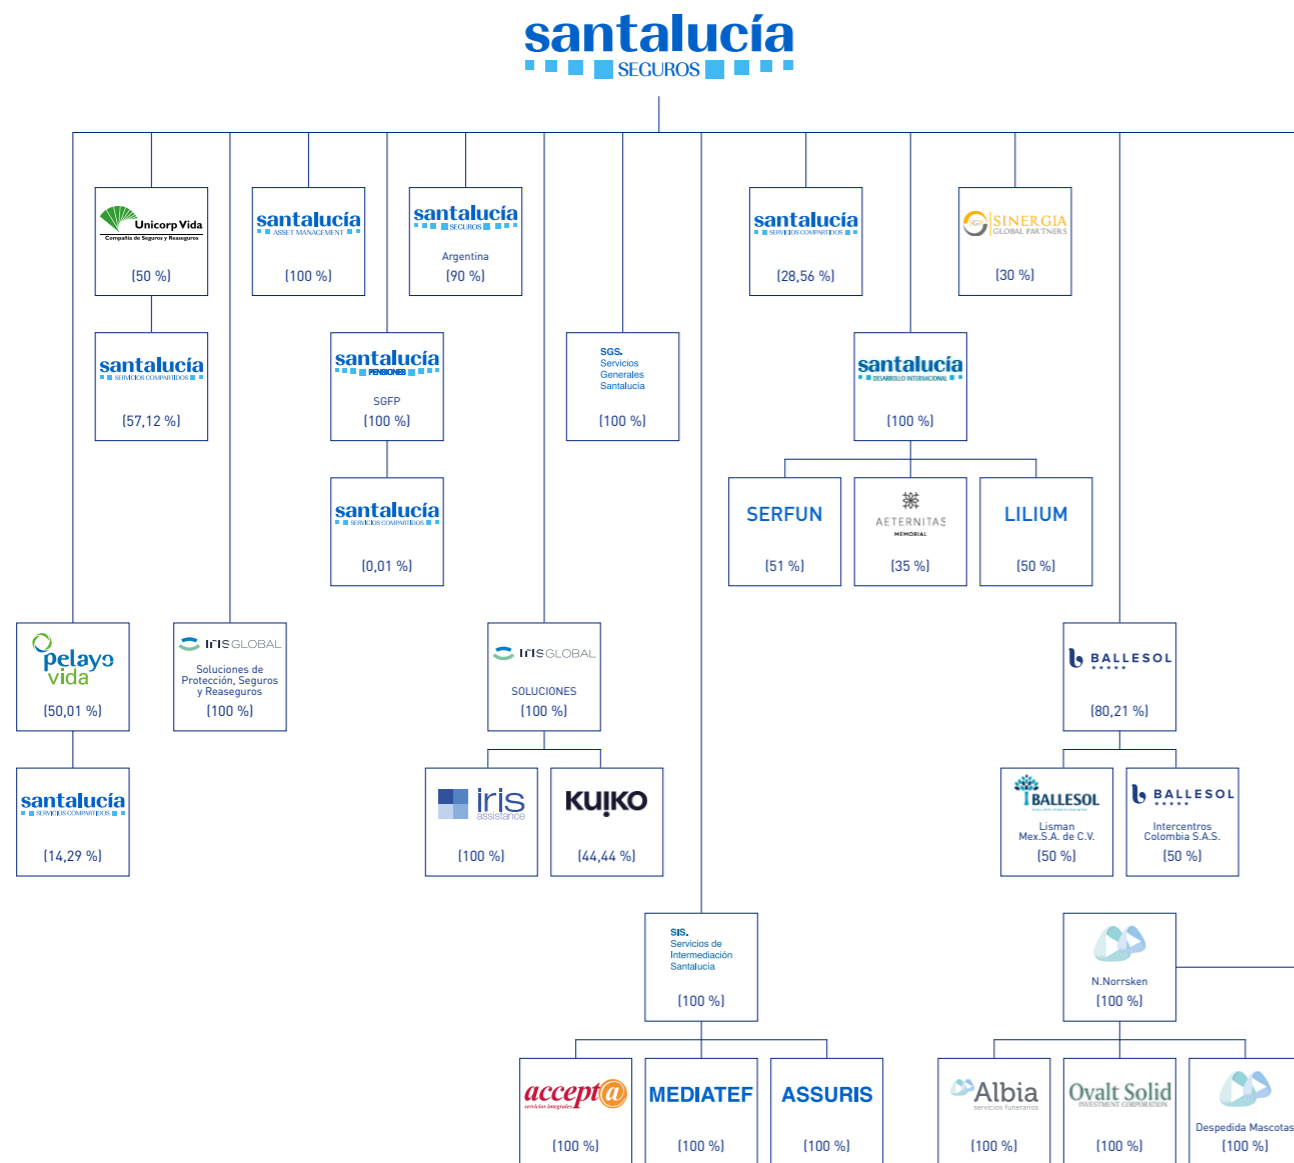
santalucía
SEGUROS

Unicorp Vida
Compañía de Seguros y Reaseguros
(50 %)

santalucía
SERVICIOS COMPARTIDOS
(57,12 %)

santalucía
ASSET MANAGEMENT
(100 %)

santalucía
SEGUROS
Argentina
(90 %)

santalucía
PENSIONES
SGFP
(100 %)

santalucía
SERVICIOS COMPARTIDOS
(0,01 %)

SGS.
Servicios Generales Santalucía
(100 %)

santalucía
SERVICIOS COMPARTIDOS
(28,56 %)

SINERGIA
GLOBAL PARTNERS
(30 %)

santalucía
DESARROLLO INTERNACIONAL
(100 %)

SERFUN
(51 %)

AETERNITAS
MEMORIAL
(35 %)

LILIUM
(50 %)

pelayo vida
(50,01 %)

santalucía
SERVICIOS COMPARTIDOS
(14,29 %)

IRIS GLOBAL
Soluciones de Protección, Seguros y Reaseguros
(100 %)

IRIS GLOBAL
SOLUCIONES
(100 %)

iris
assistance
(100 %)

KUIKO
(44,44 %)

BALLESOL
(80,21 %)

BALLESOL
Lisman Mex.S.A. de C.V.
(50 %)

BALLESOL
Intercentros Colombia S.A.S.
(50 %)

SIS.
Servicios de Intermediación Santalucía
(100 %)

N.Norrsken
(100 %)

accept@
servicios integrales
(100 %)

MEDIATEF
(100 %)

ASSURIS
(100 %)

Albia
servicios funerarios
(100 %)

Ovalt Solid
INVESTMENT CORPORATION
(100 %)

Despedida Mascotas
(100 %)